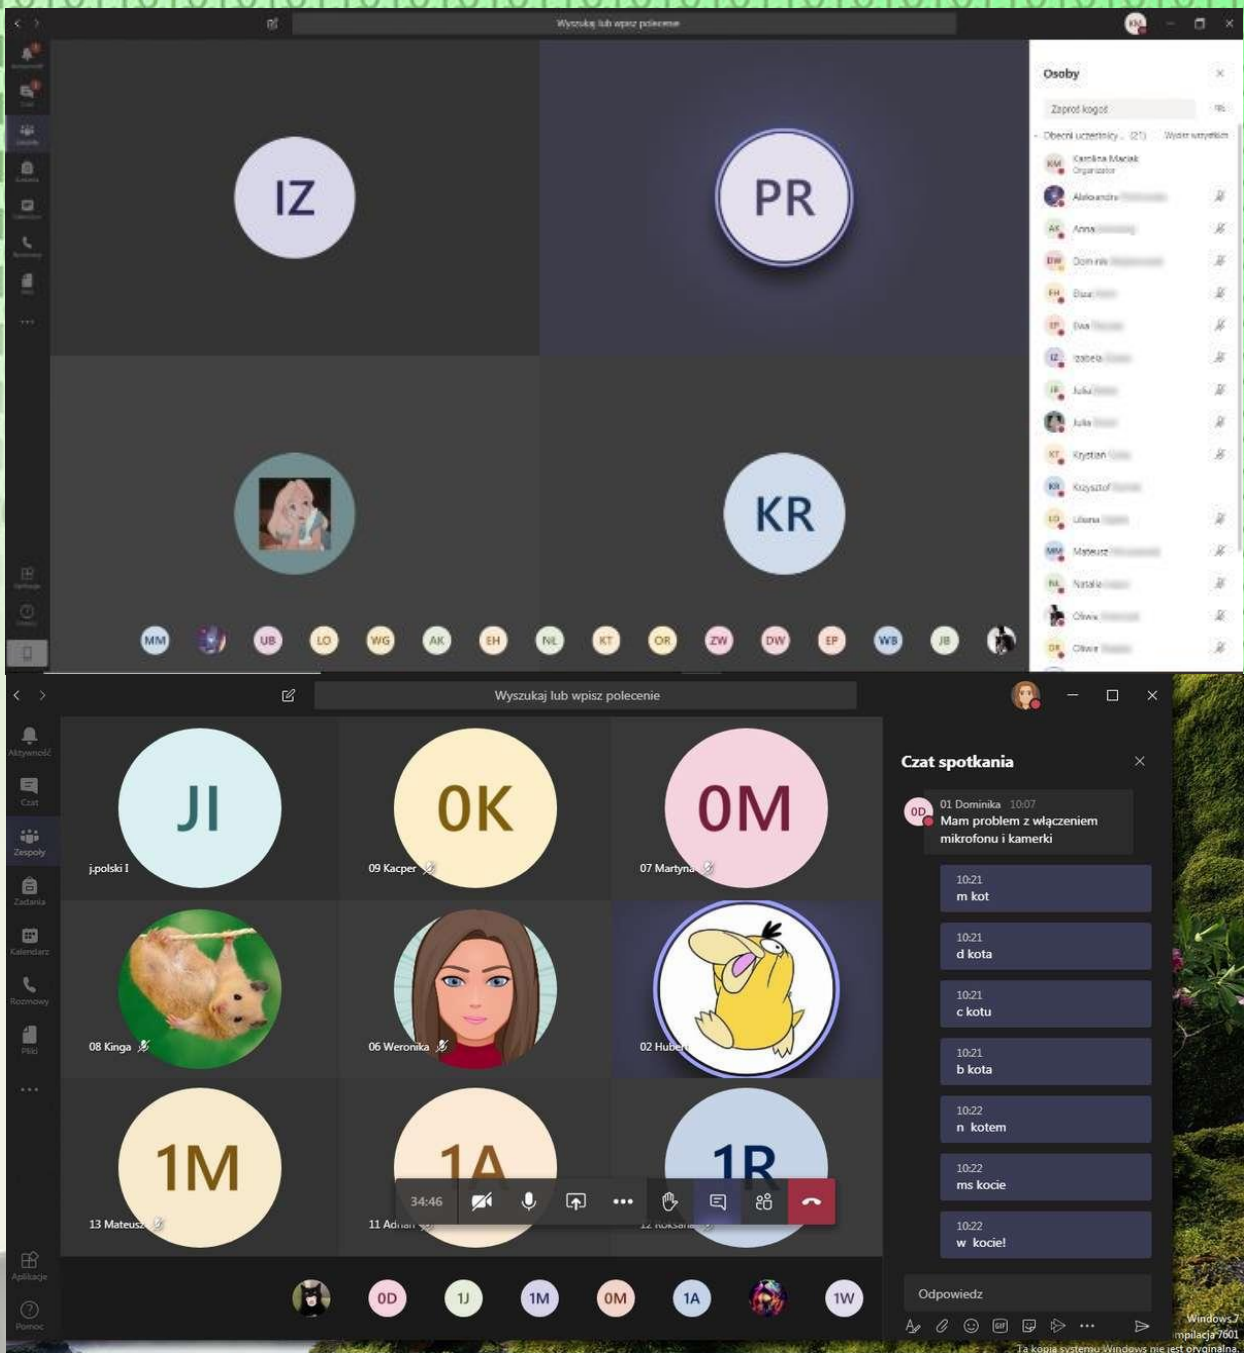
Wyszukaj lub wpisz polecenie

IZ

PR

KR

Osoby

Zaproś kogoś

Obecni uczestnicy (21) Wycisz wszystkich

Karolina Maciak
Organizator

Aleksandra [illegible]

Anna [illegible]

Dominik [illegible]

Eliza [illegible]

Ewa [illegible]

Izabela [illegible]

Julia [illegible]

Julia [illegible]

Krystian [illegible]

Krzysztof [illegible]

Liliana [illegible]

Mateusz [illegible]

Natalia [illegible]

Oliwia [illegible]

Oliwer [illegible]

MM UB LO WG AK EH NL KT OR ZW DW EP WB JB

Wyszukaj lub wpisz polecenie

Aktywność

Czat

Zespoły

Zadania

Kalendarz

Rozmowy

Pliki

Aplikacje

Pomoc

JI
j.polski I

0K
09 Kacper

0M
07 Martyna

08 Kinga

06 Weronika

02 Hubert

1M
13 Mateusz

1A
11 Adrian

1R
12 Roksana

34:46

Czat spotkania

0D 01 Dominika 10:07
Mam problem z włączeniem mikrofonu i kamerki

10:21
m kot

10:21
d kota

10:21
c kotu

10:21
b kota

10:22
n kotem

10:22
ms kocie

10:22
w kocie!

Odpowiedz

0D 1J 1M 0M 1A 1W

Windows 7
kompilacja 7601
Ta kopia systemu Windows nie jest oryginalna.